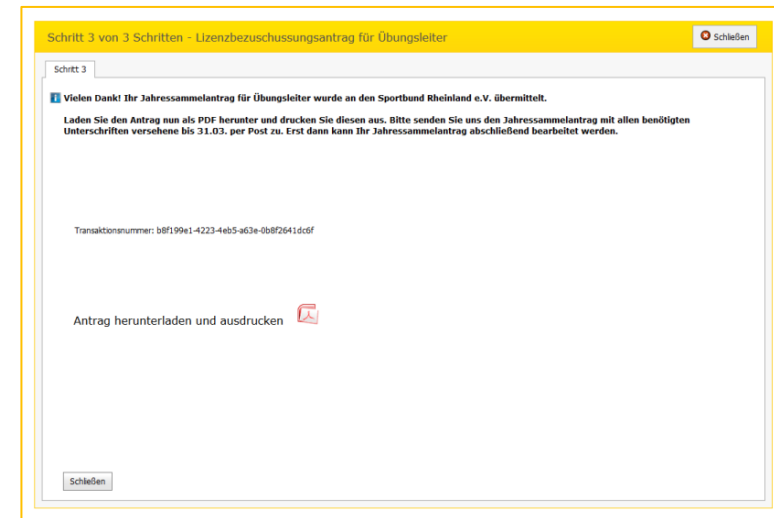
Schritt 3 von 3 Schritten - Lizenzbezuschussungsantrag für Übungsleiter

Schließen

Schritt 3

Vielen Dank! Ihr Jahressammelantrag für Übungsleiter wurde an den Sportbund Rheinland e.V. übermittelt.

Laden Sie den Antrag nun als PDF herunter und drucken Sie diesen aus. Bitte senden Sie uns den Jahressammelantrag mit allen benötigten Unterschriften versehene bis 31.03. per Post zu. Erst dann kann Ihr Jahressammelantrag abschließend bearbeitet werden.

Transaktionsnummer: b8f199e1-4223-4eb5-a63e-0b8f2641dc6f

Antrag herunterladen und ausdrucken

Schließen